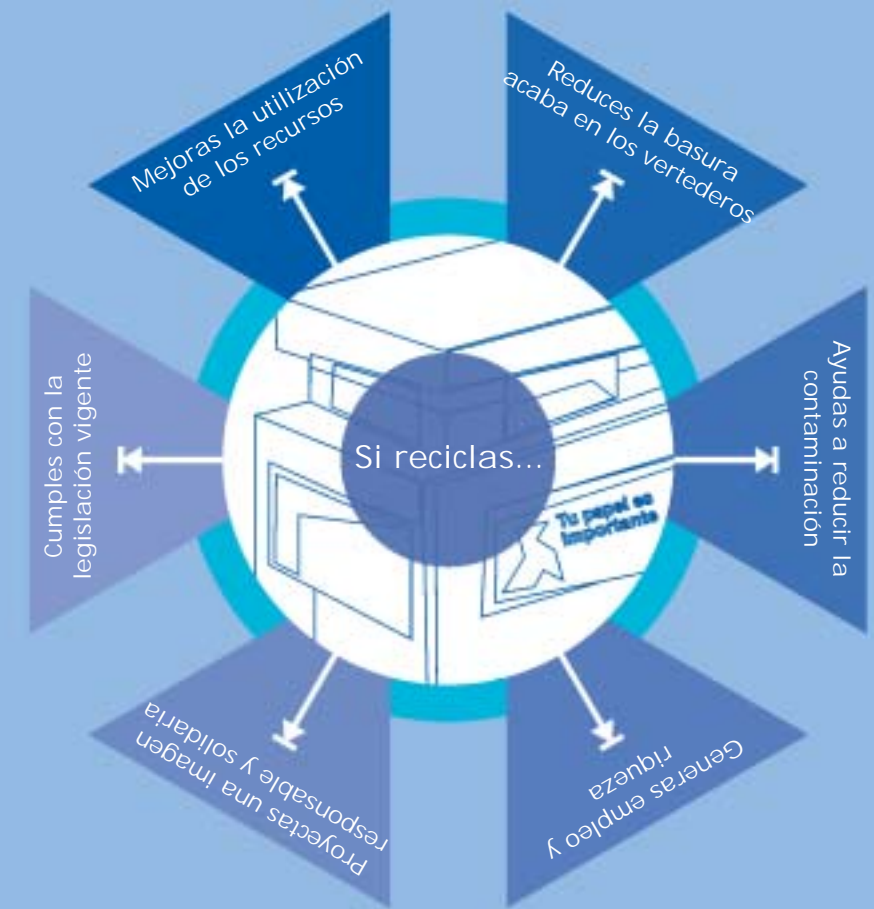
Si reciclas...

Mejoras la utilización de los recursos

Reduces la basura acaba en los vertederos

Ayudas a reducir la contaminación

Generas empleo y riqueza

Proyectas una imagen responsable y solidaria

Cumples con la legislación vigente

Tu papel es importante